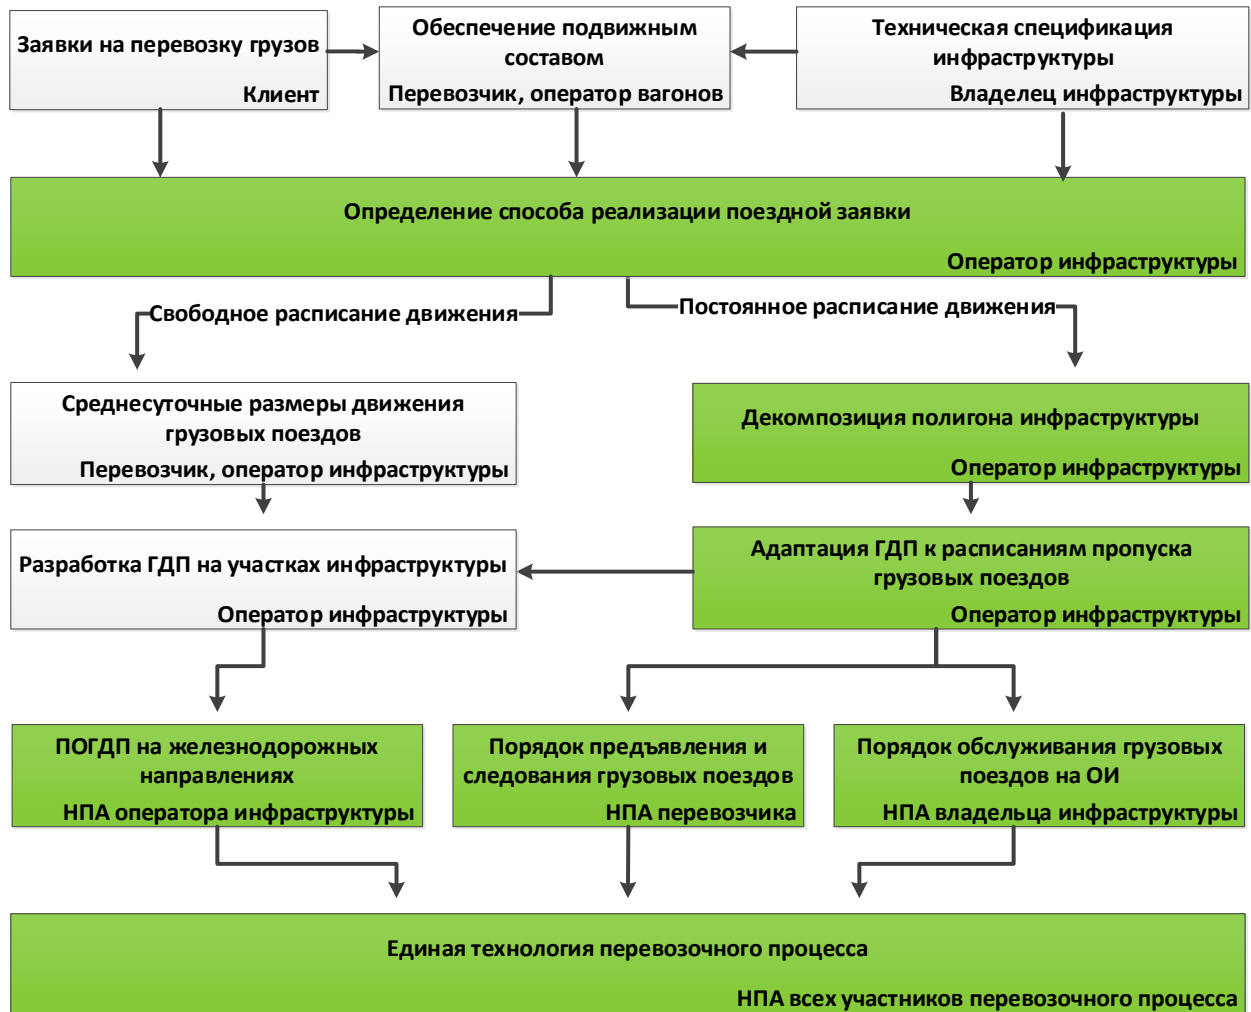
Заявки на перевозку грузов
Клиент

Обеспечение подвижным составом
Перевозчик, оператор вагонов

Техническая спецификация инфраструктуры
Владелец инфраструктуры

Определение способа реализации поездной заявки
Оператор инфраструктуры

Свободное расписание движения

Постоянное расписание движения

Среднесуточные размеры движения грузовых поездов
Перевозчик, оператор инфраструктуры

Декомпозиция полигона инфраструктуры
Оператор инфраструктуры

Разработка ГДП на участках инфраструктуры
Оператор инфраструктуры

Адаптация ГДП к расписаниям пропуска грузовых поездов
Оператор инфраструктуры

ПОГДП на железнодорожных направлениях
НПА оператора инфраструктуры

Порядок предъявления и следования грузовых поездов
НПА перевозчика

Порядок обслуживания грузовых поездов на ОИ
НПА владельца инфраструктуры

Единая технология перевозочного процесса
НПА всех участников перевозочного процесса